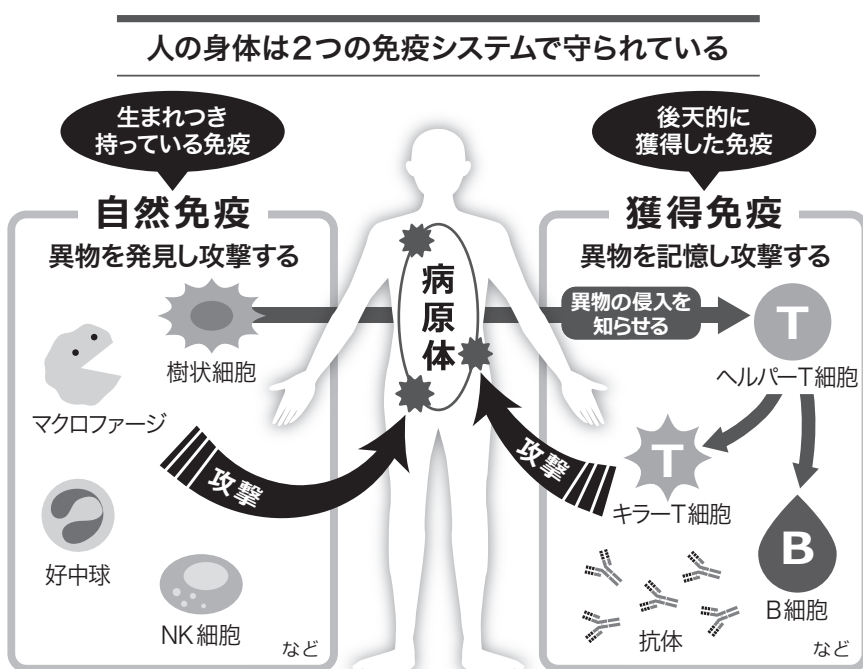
人の身体は2つの免疫システムで守られている

生まれつき持っている免疫

自然免疫

異物を発見し攻撃する

樹状細胞

マクロファージ

好中球

NK細胞

など

攻撃

病原体

後天的に獲得した免疫

獲得免疫

異物を記憶し攻撃する

異物の侵入を知らせる

T

ヘルパーT細胞

攻撃

T

キラーT細胞

B

B細胞

抗体

など